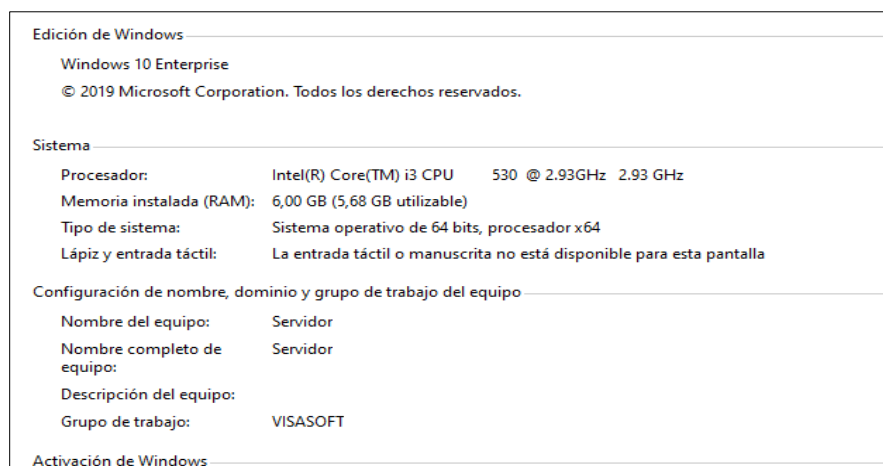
Edición de Windows

Windows 10 Enterprise

© 2019 Microsoft Corporation. Todos los derechos reservados.

Sistema

| | |
|---|---|
| Procesador: | Intel(R) Core(TM) i3 CPU 530 @ 2.93GHz 2.93 GHz |
| Memoria instalada (RAM): | 6,00 GB (5,68 GB utilizable) |
| Tipo de sistema: | Sistema operativo de 64 bits, procesador x64 |
| Lápiz y entrada táctil: | La entrada táctil o manuscrita no está disponible para esta pantalla |

Configuración de nombre, dominio y grupo de trabajo del equipo

| | |
|---|---|
| Nombre del equipo: | Servidor |
| Nombre completo de equipo: | Servidor |
| Descripción del equipo: | |
| Grupo de trabajo: | VISASOFT |

Activación de Windows